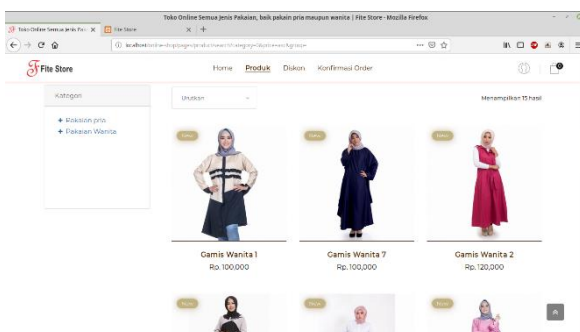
Toko Online Semua Jenis Pakaian, baik pakain pria maupun wanita | Fite Store - Mozilla Firefox

Toko Online Semua Jenis Pa... ×

Fite Store ×

+

localhost/online-shop/pages/produk/search?kategori=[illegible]

Fite Store

Home Produk Diskon Konfirmasi Order

Kategori

+ Pakaian pria

+ Pakaian Wanita

Urutkan

Menampilkan 15 hasil

New

New

New

Gamis Wanita 1

Rp. 100,000

Gamis Wanita 7

Rp. 100,000

Gamis Wanita 2

Rp. 120,000

New

New

New